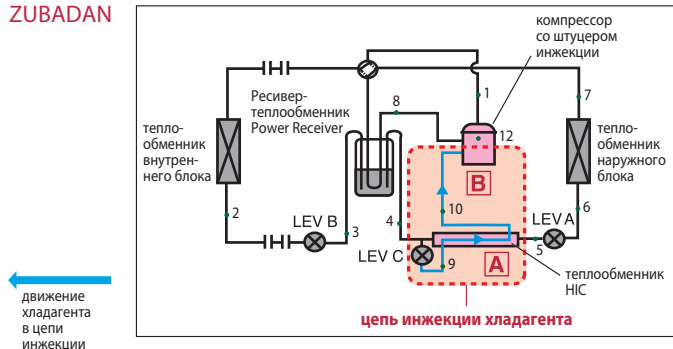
ZUBADAN

компрессор со штуцером инжекции

Ресивер-теплообменник Power Receiver

тепло-обменник внутрен-него блока

тепло-обменник наружного блока

1
7
8
12
B
10
4
2
3
LEV B
LEV A
6
5
LEV C
9
A

теплообменник HIC

движение хладагента в цепи инжекции

цепь инжекции хладагента